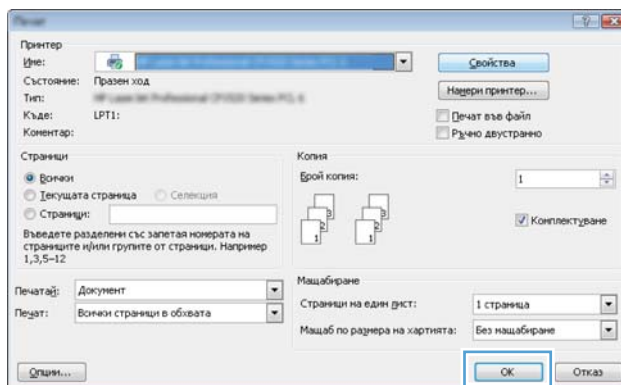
Печат

Принтер
Име:
Състояние: Празен ход
Тип:
Къде: LPT1:
Коментар:

Свойства
Намери принтер...
Печат във файл
Ръчно двустранно

Страници
Всички
Текущата страница
Селекция
Страници:
Въведете разделени със запетая номерата на страниците и/или групите от страници. Например 1,3,5–12

Копия
Брой копия: 1
Комплектуване

Печатай: Документ
Печат: Всички страници в обхвата

Мащабиране
Страници на един лист: 1 страница
Мащаб по размера на хартията: Без мащабиране

Опции...
OK
Отказ